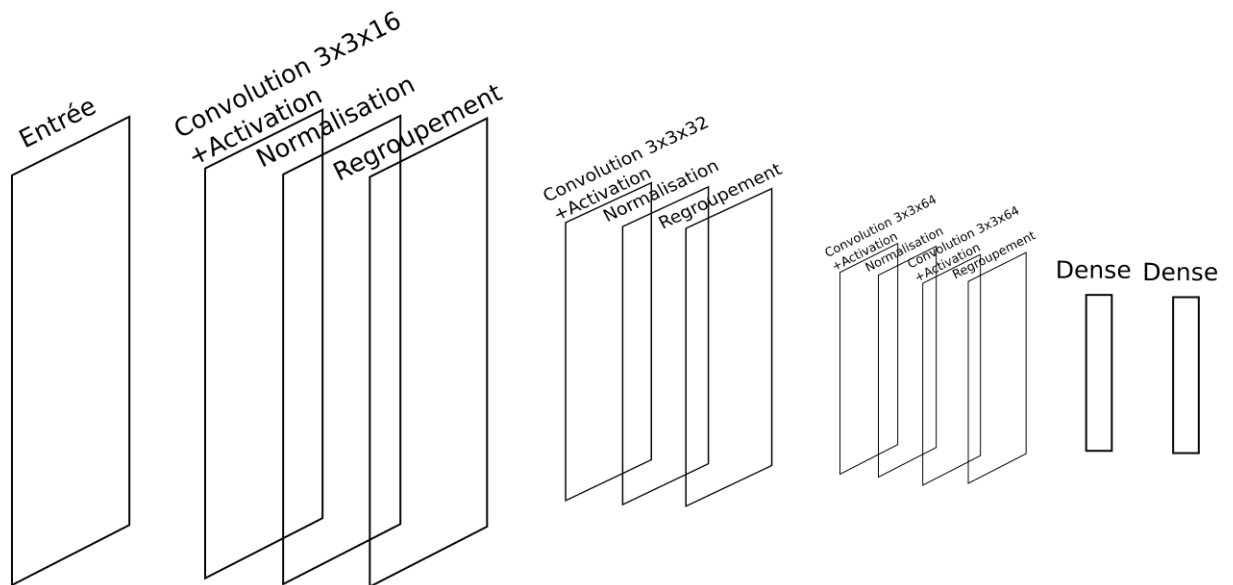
Entrée

Convolution 3x3x16
+Activation

Normalisation

Regroupement

Convolution 3x3x32
+Activation

Normalisation

Regroupement

Convolution 3x3x64
+Activation

Normalisation

Convolution 3x3x64
+Activation

Regroupement

Dense

Dense